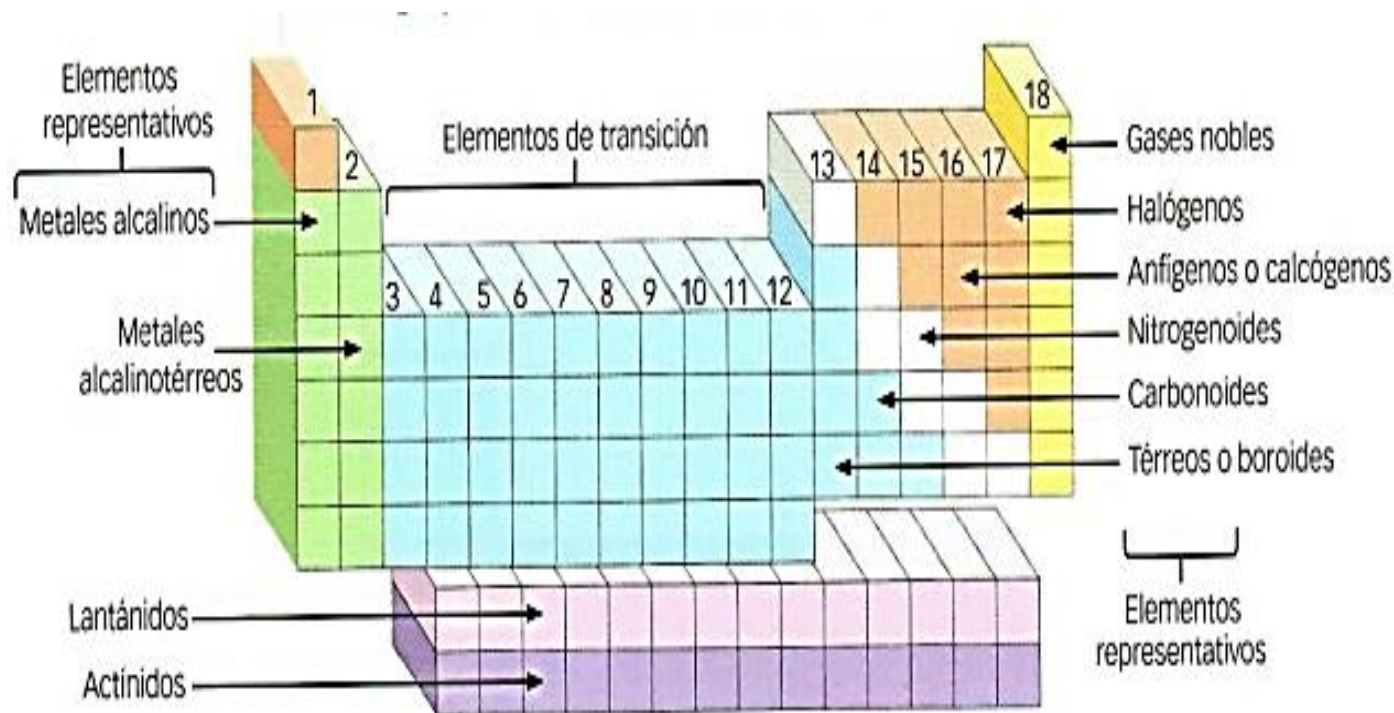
Elementos representativos

Metales alcalinos

Metales alcalinotérreos

1

2

Elementos de transición

3 4 5 6 7 8 9 10 11 12

13 14 15 16 17

18

Gases nobles

Halógenos

Anfígenos o calcógenos

Nitrogenoides

Carbonoides

Térreos o boroides

Lantánidos

Actínidos

Elementos representativos